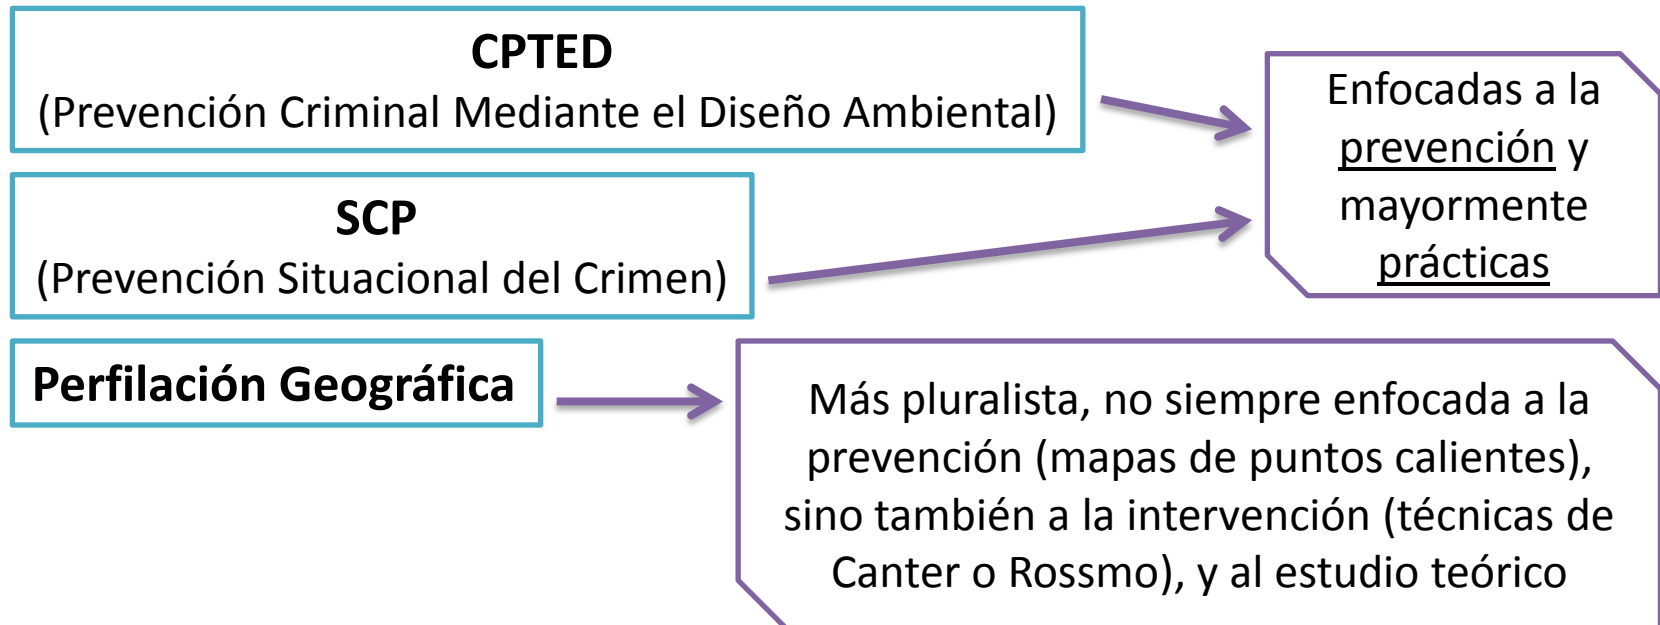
**CPTED**
(Prevención Criminal Mediante el Diseño Ambiental)

**SCP**
(Prevención Situacional del Crimen)

Enfocadas a la prevención y mayormente prácticas

**Perfilación Geográfica**

Más pluralista, no siempre enfocada a la prevención (mapas de puntos calientes), sino también a la intervención (técnicas de Canter o Rossmo), y al estudio teórico